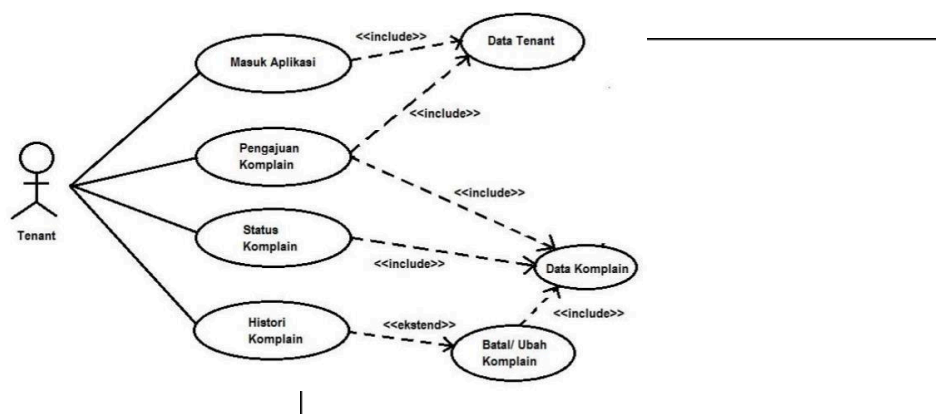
Tenant

Masuk Aplikasi

<<include>>

Data Tenant

Pengajuan Komplain

<<include>>

<<include>>

Status Komplain

<<include>>

Data Komplain

Histori Komplain

<<ekstend>>

<<include>>

Batal/ Ubah Komplain